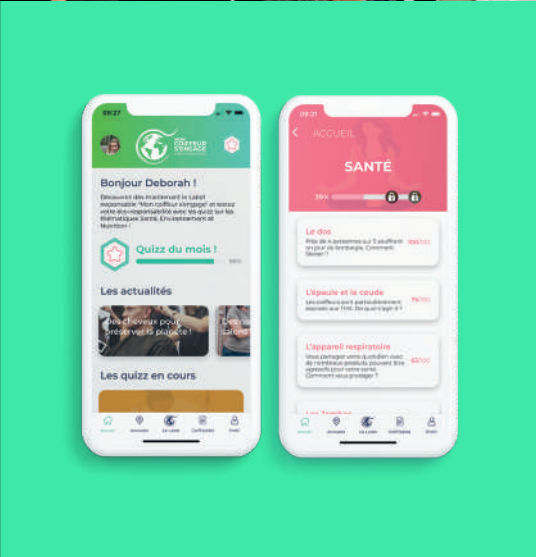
09:27

MON COIFFEUR S'ENGAGE

Bonjour Deborah !

Découvrez dès maintenant le Label responsable "Mon coiffeur s'engage" et testez votre éco-responsabilité avec les quizz sur les thématiques Santé, Environnement et Nutrition !

Quizz du mois !

Les actualités

Les cheveux pour préserver la planète !

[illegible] salon

Les quizz en cours

Accueil Annuaire Le Label Conformité Profil

09:31

ACCUEIL

SANTÉ

Le dos
Près de 4 personnes sur 5 souffrent un jour ou lombalgie. Comment l'éviter ?
100/100

L'épaule et le coude
Les coiffeurs sont particulièrement exposés aux TMS. Où quel angle il ?
75/100

L'appareil respiratoire
Vous partagez votre quotidien avec de nombreux produits pouvant être agressifs pour votre santé. Comment vous protéger ?
65/100

Les Jambes

Accueil Annuaire Le Label Conformité Profil